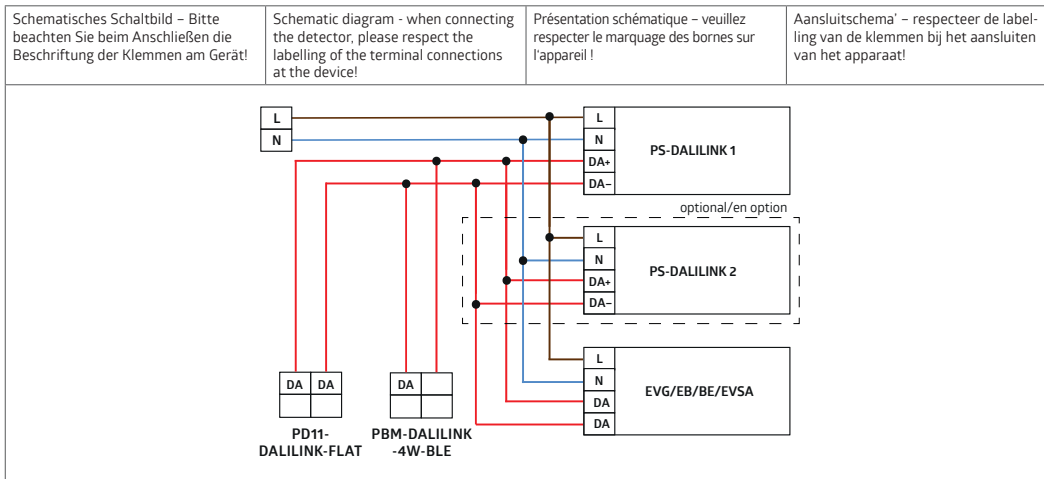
| Schematisches Schaltbild – Bitte beachten Sie beim Anschließen die Beschriftung der Klemmen am Gerät! | Schematic diagram - when connecting the detector, please respect the labelling of the terminal connections at the device! | Présentation schématique – veuillez respecter le marquage des bornes sur l'appareil ! | Aansluitschema' – respecteer de labelling van de klemmen bij het aansluiten van het apparaat! |
|---|---|---|---|

L
N

L
N
DA+
DA–
PS-DALILINK 1

optional/en option

L
N
DA+
DA–
PS-DALILINK 2

L
N
DA
DA
EVG/EB/BE/EVSA

DA DA
PD11-DALILINK-FLAT

DA
PBM-DALILINK-4W-BLE